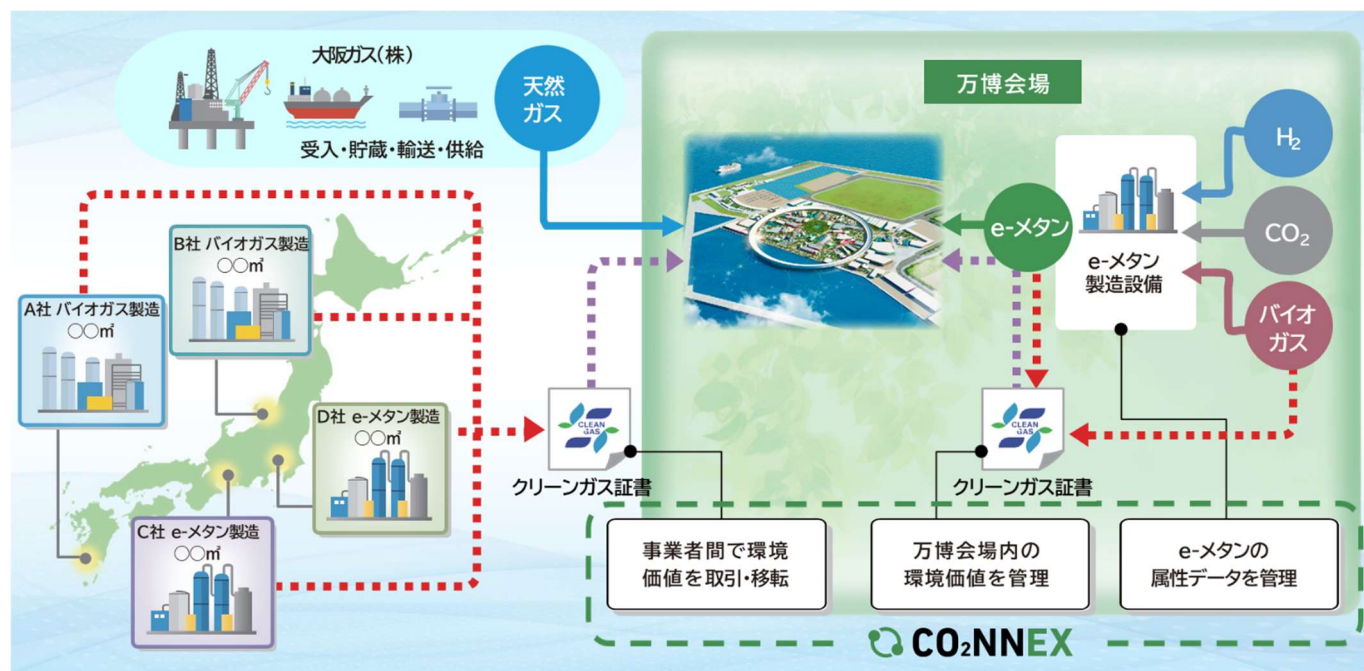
大阪ガス(株)

受入・貯蔵・輸送・供給

天然ガス

万博会場

$H_2$

$CO_2$

バイオガス

e-メタン

e-メタン製造設備

B社 バイオガス製造
○○㎥

A社 バイオガス製造
○○㎥

D社 e-メタン製造
○○㎥

C社 e-メタン製造
○○㎥

CLEAN GAS

クリーンガス証書

CLEAN GAS

クリーンガス証書

事業者間で環境価値を取引・移転

万博会場内の環境価値を管理

e-メタンの属性データを管理

CO₂NNEX